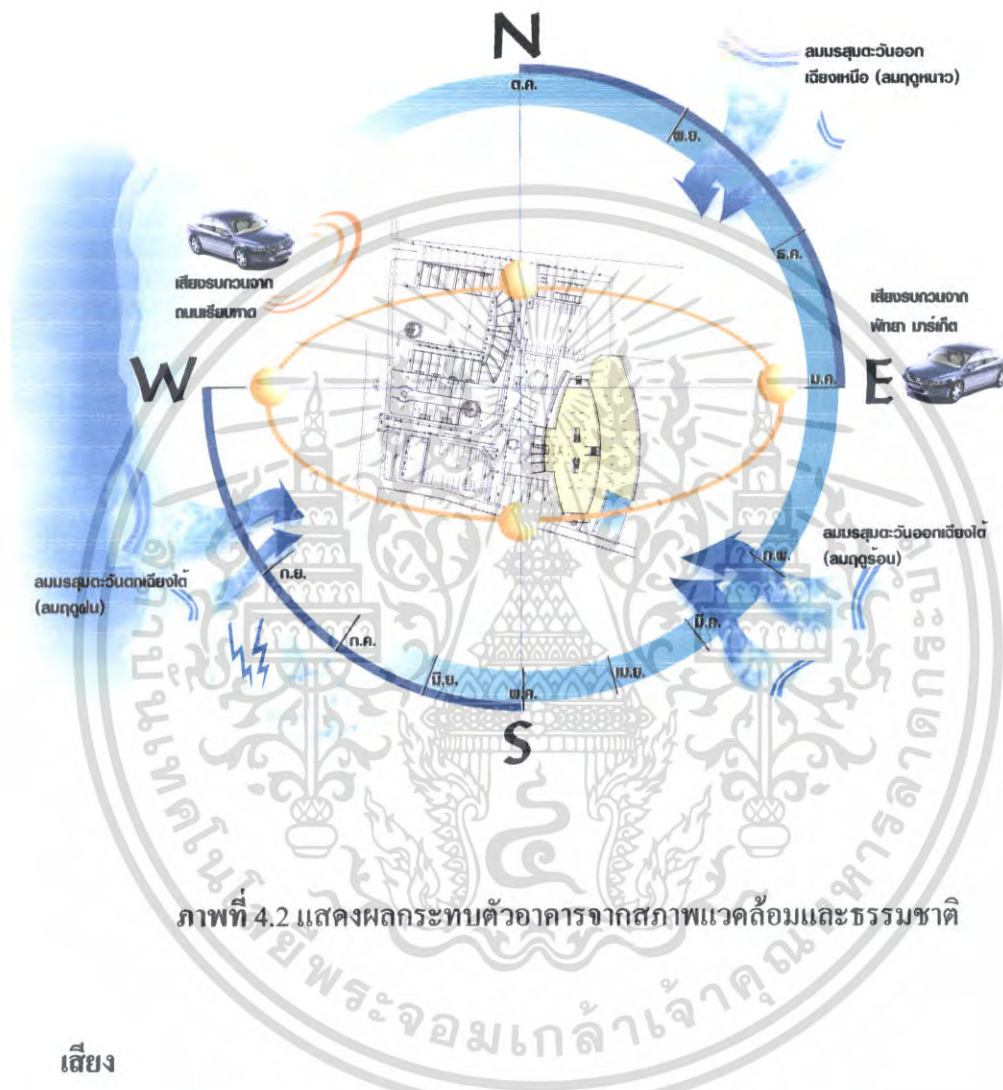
N

ต.ค.

ลมมรสุมตะวันออกเฉียงเหนือ (ลมฤดูหนาว)

พ.ย.

ธ.ค.

เสียงรบกวนจากถนนเรียบหาด

เสียงรบกวนจากพัทยา มาร์เก็ต

W

ม.ค.

E

ลมมรสุมตะวันออกเฉียงใต้ (ลมฤดูร้อน)

ก.พ.

ลมมรสุมตะวันตกเฉียงใต้ (ลมฤดูฝน)

ก.ย.

มี.ค.

ส.ค.

ก.ค.

มิ.ย.

พ.ค.

เม.ย.

S

ภาพที่ 4.2 แสดงผลกระทบตัวอาคารจากสภาพแวดล้อมและธรรมชาติ

มหาวิทยาลัยเทคโนโลยีพระจอมเกล้าเจ้าคุณทหารลาดกระบัง

เสียง